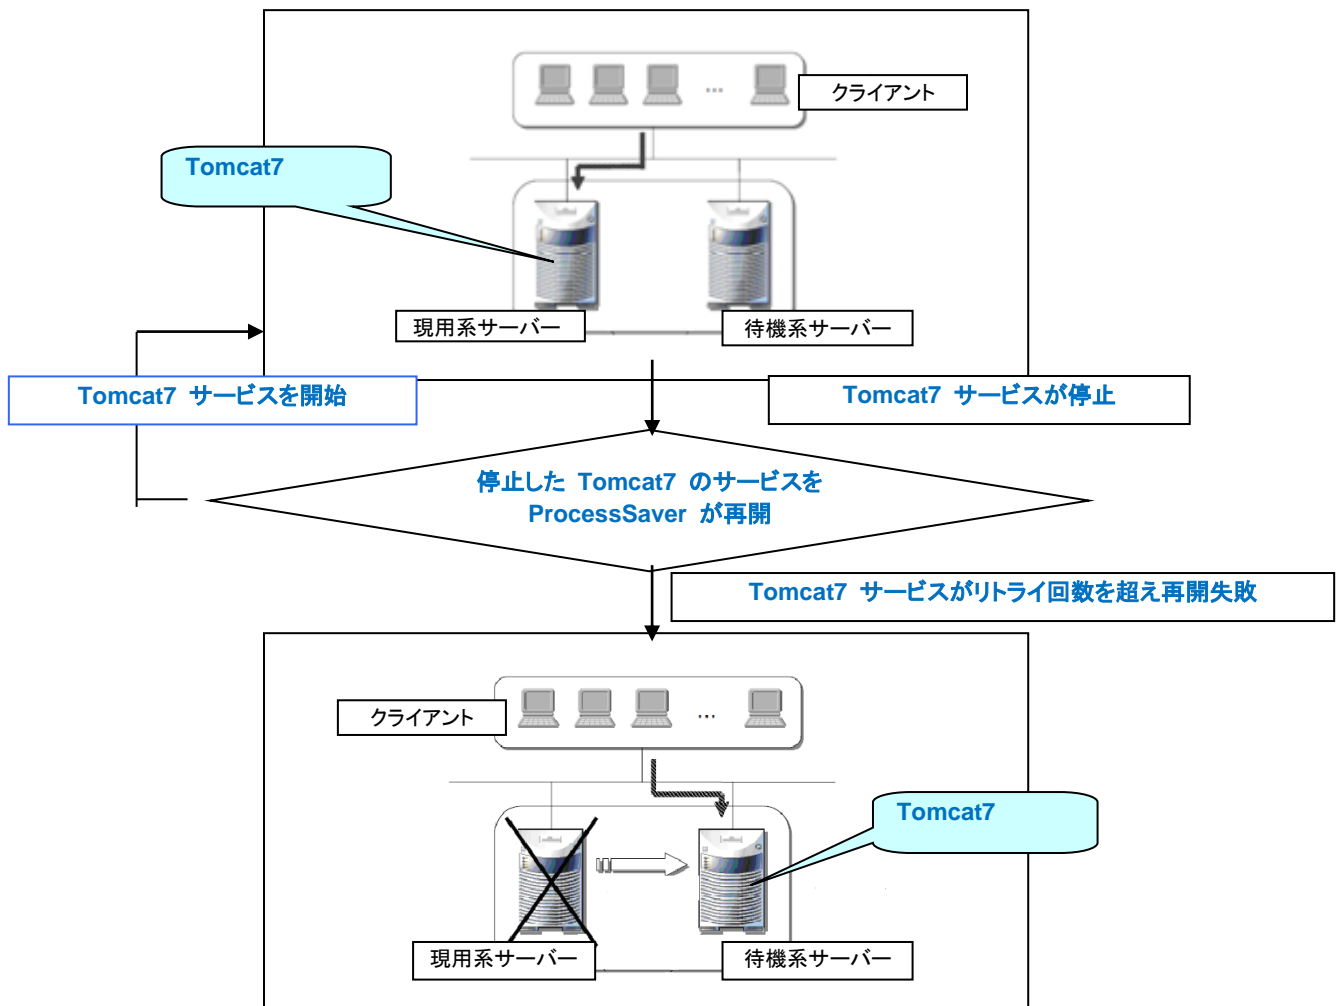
クライアント

Tomcat7

現用系サーバー

待機系サーバー

Tomcat7 サービスを開始

Tomcat7 サービスが停止

停止した Tomcat7 のサービスを ProcessSaver が再開

Tomcat7 サービスがリトライ回数を超え再開失敗

クライアント

Tomcat7

現用系サーバー

待機系サーバー